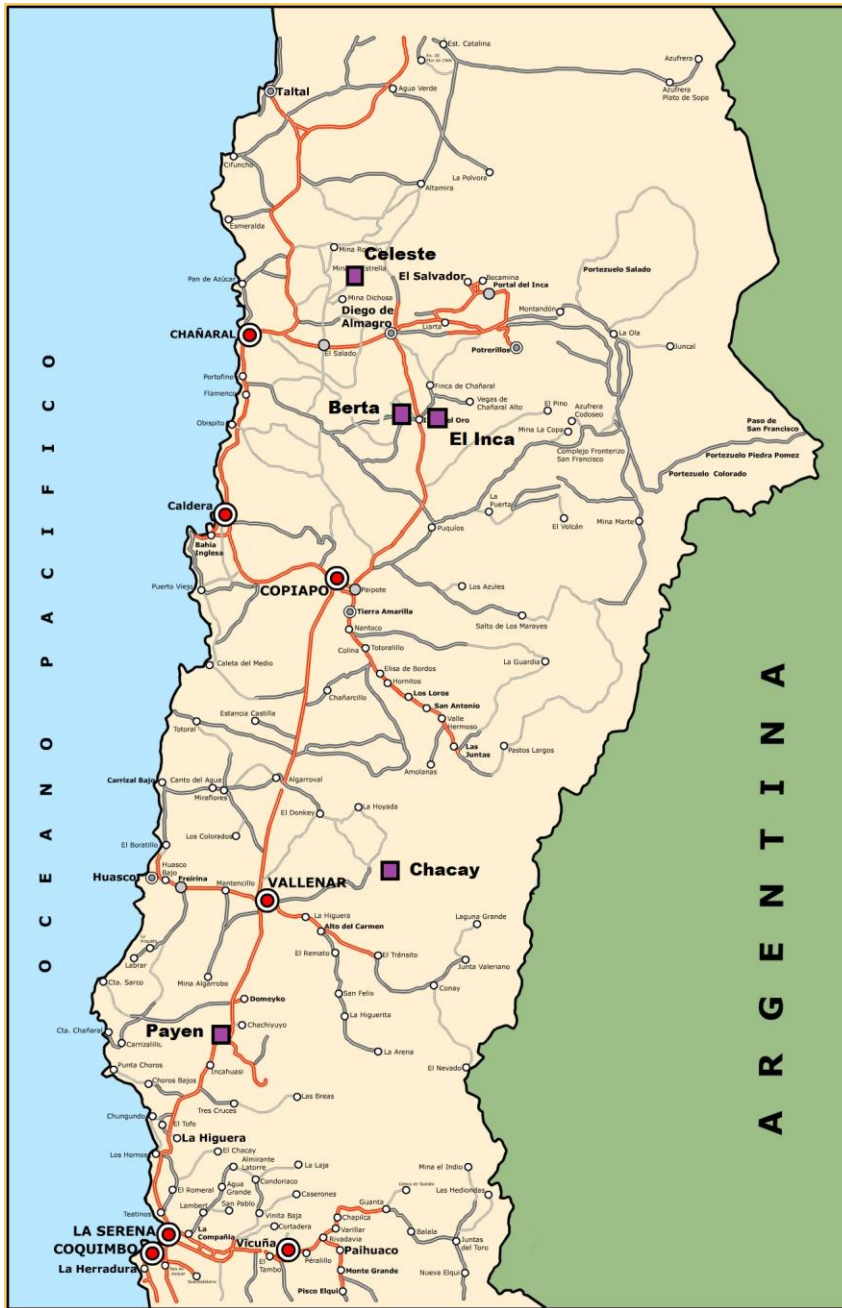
OCEANO PACIFICO

ARGENTINA

Est. Catalina
Azufrera
Azufrera Plato de Sopa
Taltal
Agua Verde
Cifuncho
La Polvora
Altamira
Esmeralda
Mina Rosario
Celeste
Mina Estrella
El Salvador
Bocamina
Portal del Inca
Portezuelo Salado
Pan de Azúcar
Mina Dichosa
Diego de Almagro
Montandón
CHAÑARAL
Llanta
La Ola
El Salado
Potrerillos
Juncal
Portofino
Flamenco
Finca de Chañaral
Vegas de Chañaral Alto
Berta
El Oro
El Pino
Azufrera Codoseo
El Inca
Obispito
Mina La Copa
Paso de San Francisco
Complejo Fronterizo San Francisco
Portezuelo Piedra Pomez
Portezuelo Colorado
Caldera
La Puerta
Bahía Inglesa
El Volcán
Mina Marte
Puquios
Puerto Viejo
COPIAPO
Paipote
Los Azules
Tierra Amarilla
Salto de Los Marayes
Nantoco
Caleta del Medio
Colina
Totoralillo
La Guardia
Elisa de Bordos
Hornitos
Chañarcillo
Los Loros
San Antonio
Estancia Castilla
Valle Hermoso
Totoral
Las Juntas
Pastos Largos
Amolanas
Carrizal Bajo
Canto del Agua
Algarroval
Miraflores
El Donkey
La Hoyada
El Boratillo
Los Colorados
Chacay
Huasco
Huasco Bajo
Freirina
Mantecillo
VALLENAR
La Higuera
Laguna Grande
Alto del Carmen
El Remato
El Tránsito
Junta Valeriano
Labrar
Mina Algarrobo
Conay
Cta. Sarco
San Felix
Domeyko
La Higuerita
Cta. Chañaral
Payen
Chachiyuyo
Carrizalillo
La Arena
Punta Choros
Incahuasi
El Nevado
Choros Bajos
Las Breas
Tres Cruces
Chungungo
El Tofo
La Higuera
El Chacay
Los Hornos
Almirante Latorre
La Laja
Mina el Indio
Condoriaco
El Romeral
Agua Grande
Caserones
Las Hediondas
Lambert
San Pablo
Guanta
Teatinos
Vinita Baja
Cortadera
Chapilca
LA SERENA
La Compañía
Varillar
Rivadavia
Balala
Juntas del Toro
COQUIMBO
Vicuña
Paihuaco
La Herradura
El Tambo
Peralillo
Monte Grande
Nueva Elqui
Pisco Elqui